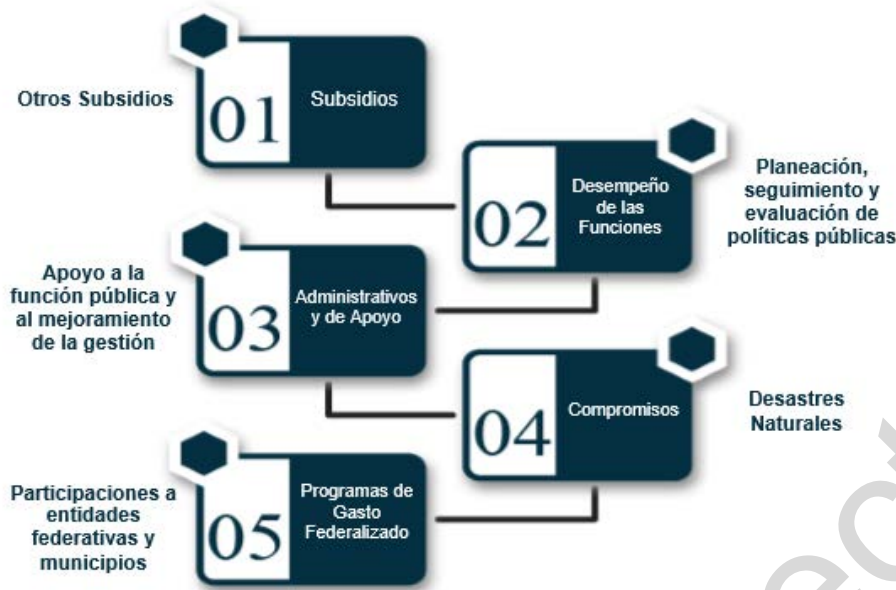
Otros Subsidios

01 Subsidios

02 Desempeño de las Funciones

Planeación, seguimiento y evaluación de políticas públicas

Apoyo a la función pública y al mejoramiento de la gestión

03 Administrativos y de Apoyo

04 Compromisos

Desastres Naturales

Participaciones a entidades federativas y municipios

05 Programas de Gasto Federalizado